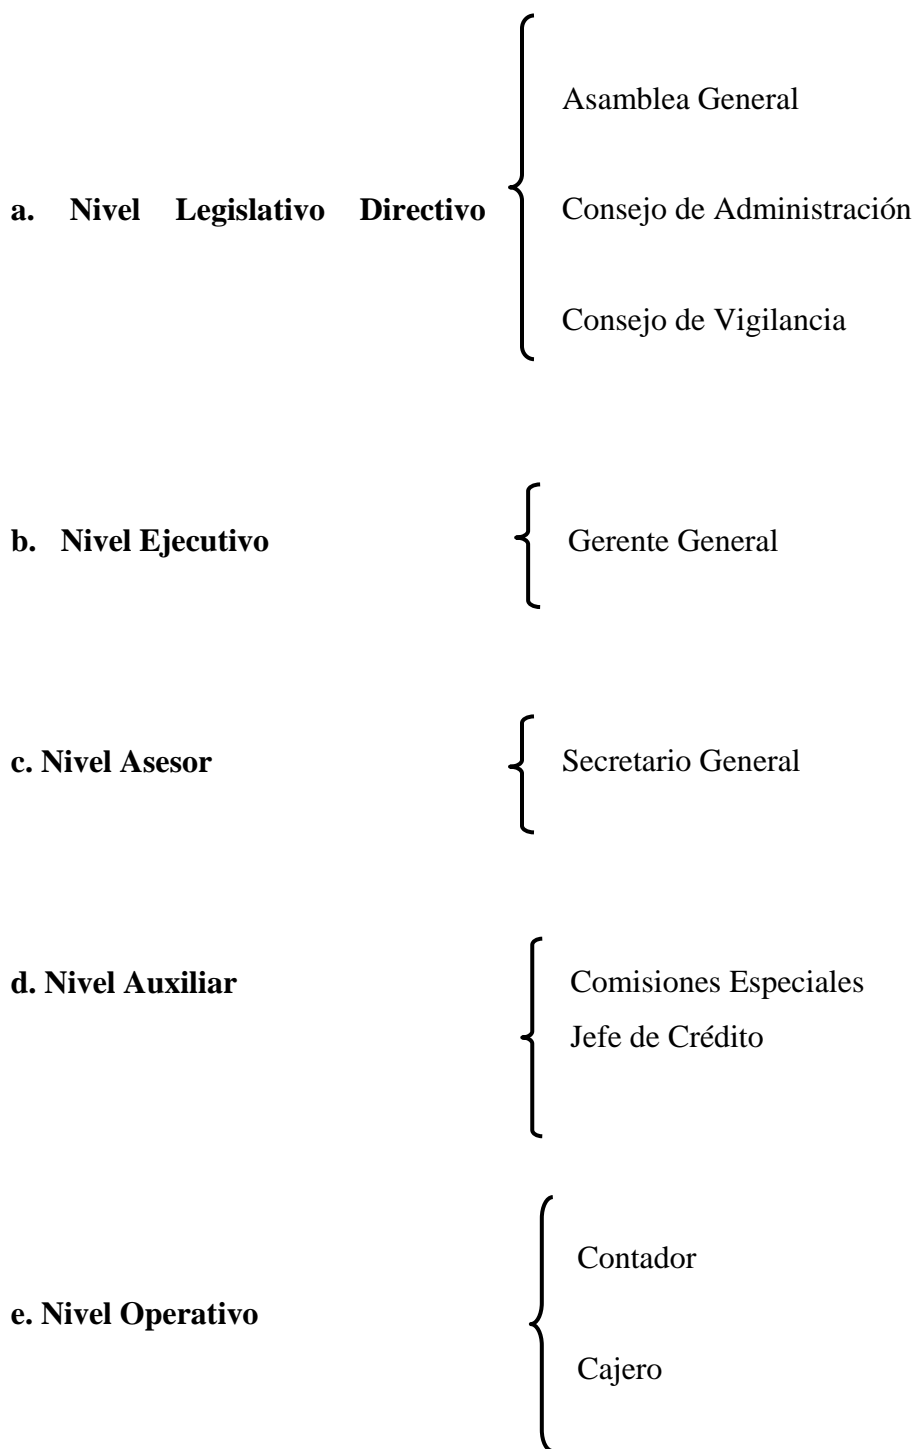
**a. Nivel Legislativo Directivo**

Asamblea General

Consejo de Administración

Consejo de Vigilancia

**b. Nivel Ejecutivo**

Gerente General

**c. Nivel Asesor**

Secretario General

**d. Nivel Auxiliar**

Comisiones Especiales

Jefe de Crédito

**e. Nivel Operativo**

Contador

Cajero